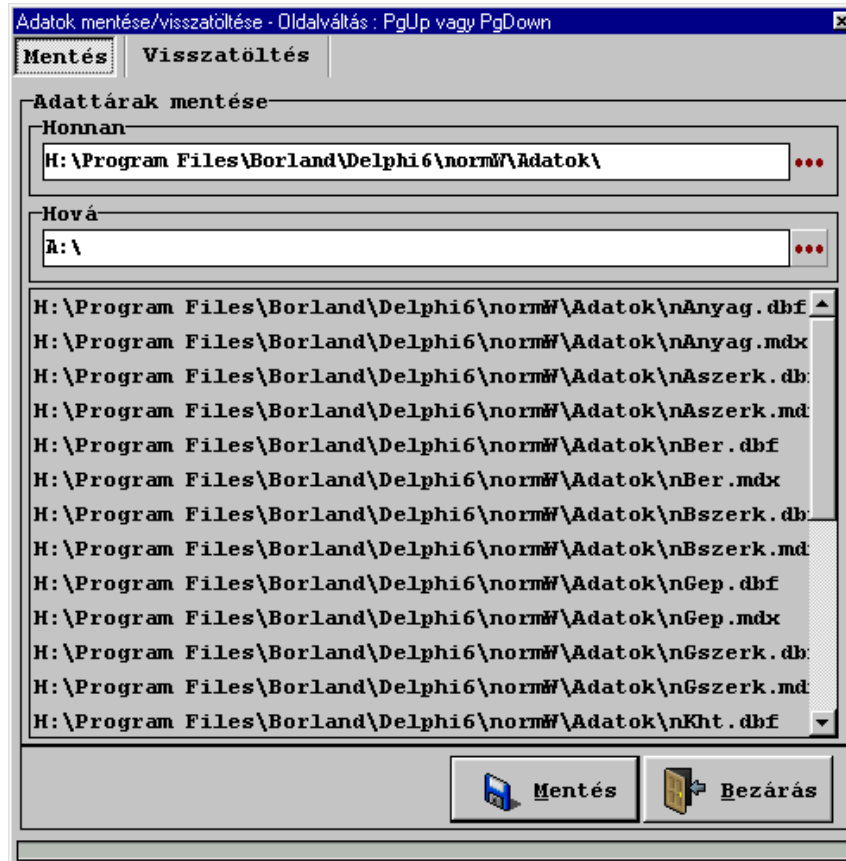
Adatok mentése/visszatöltése - Oldalváltás : PgUp vagy PgDown

Mentés
Visszatöltés

Adattárak mentése

Honnan
H:\Program Files\Borland\Delphi6\normW\Adatok\
...

Hová
A:\
...

H:\Program Files\Borland\Delphi6\normW\Adatok\nAnyag.dbf
H:\Program Files\Borland\Delphi6\normW\Adatok\nAnyag.mdx
H:\Program Files\Borland\Delphi6\normW\Adatok\nAszerk.db
H:\Program Files\Borland\Delphi6\normW\Adatok\nAszerk.md
H:\Program Files\Borland\Delphi6\normW\Adatok\nBer.dbf
H:\Program Files\Borland\Delphi6\normW\Adatok\nBer.mdx
H:\Program Files\Borland\Delphi6\normW\Adatok\nBszerk.db
H:\Program Files\Borland\Delphi6\normW\Adatok\nBszerk.md
H:\Program Files\Borland\Delphi6\normW\Adatok\nGep.dbf
H:\Program Files\Borland\Delphi6\normW\Adatok\nGep.mdx
H:\Program Files\Borland\Delphi6\normW\Adatok\nGszerk.db
H:\Program Files\Borland\Delphi6\normW\Adatok\nGszerk.md
H:\Program Files\Borland\Delphi6\normW\Adatok\nKht.dbf

Mentés
Bezárás